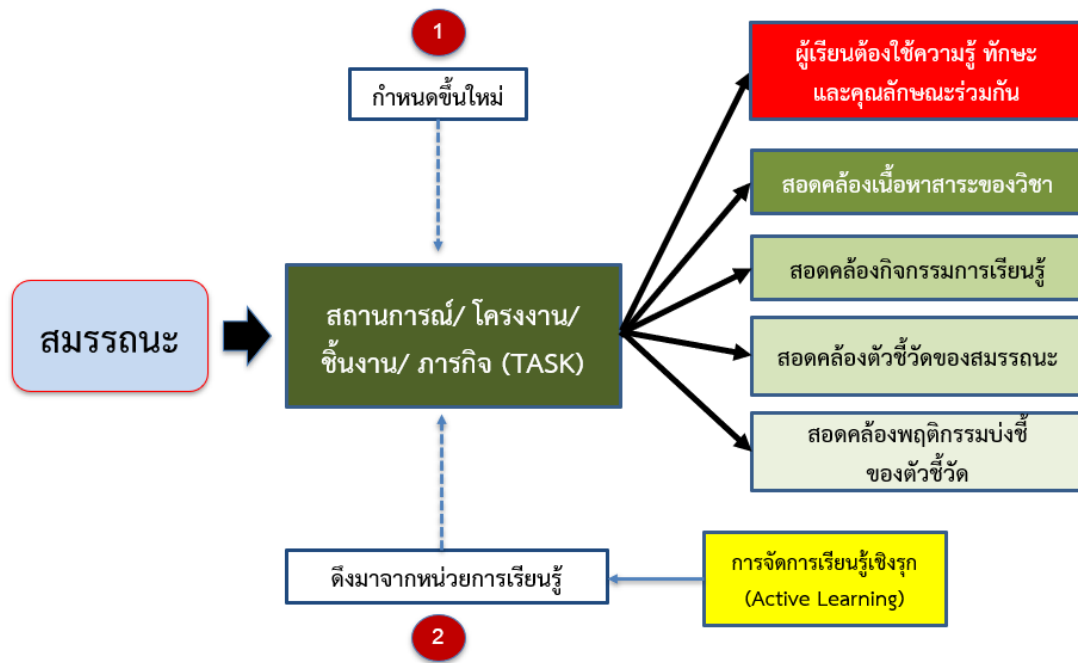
1

กำหนดขึ้นใหม่

สมรรถนะ

สถานการณ์/ โครงงาน/ ชิ้นงาน/ ภารกิจ (TASK)

ผู้เรียนต้องใช้ความรู้ ทักษะ และคุณลักษณะร่วมกัน

สอดคล้องเนื้อหาสาระของวิชา

สอดคล้องกิจกรรมการเรียนรู้

สอดคล้องตัวชี้วัดของสมรรถนะ

สอดคล้องพฤติกรรมบ่งชี้ ของตัวชี้วัด

ดึงมาจากหน่วยการเรียนรู้

การจัดการเรียนรู้เชิงรุก (Active Learning)

2